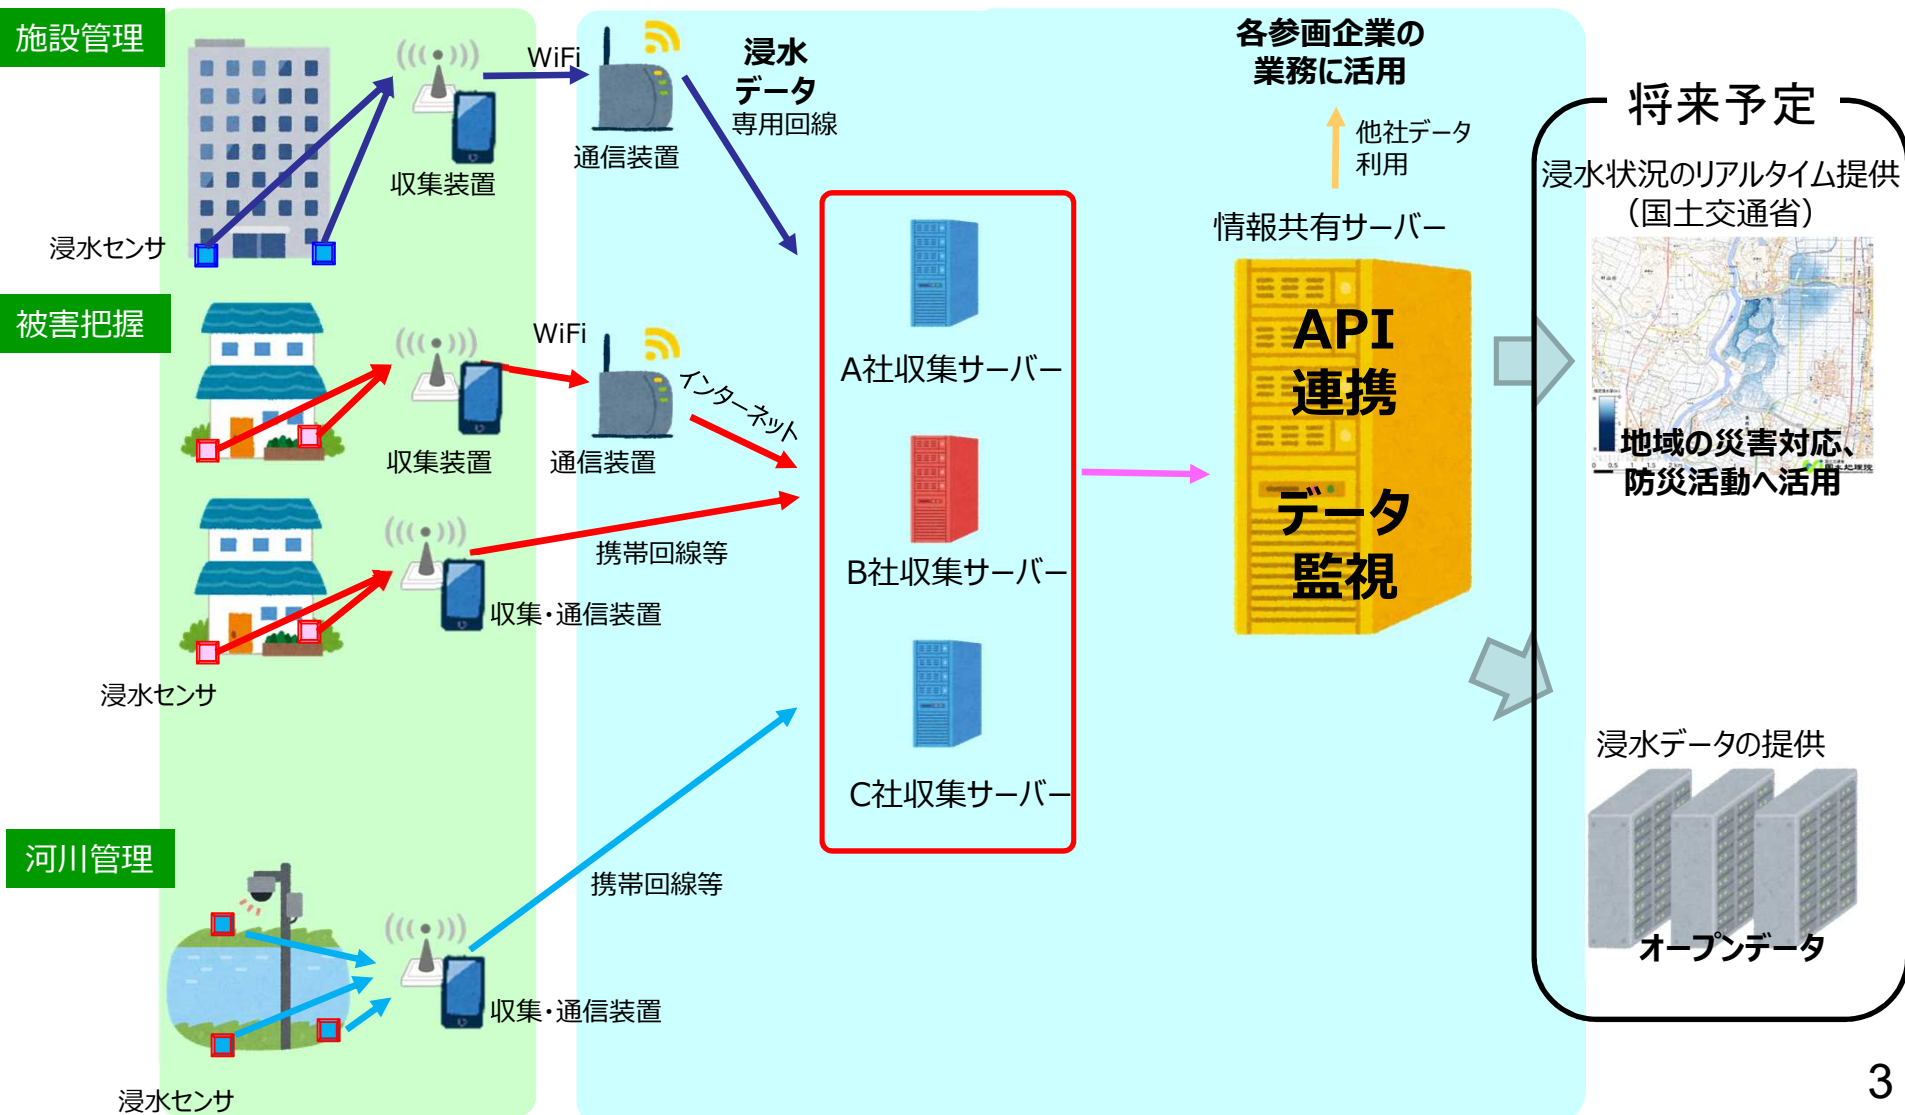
施設管理

WiFi

浸水データ
専用回線

収集装置

通信装置

浸水センサ

被害把握

WiFi

インターネット

収集装置

通信装置

携帯回線等

収集・通信装置

浸水センサ

河川管理

携帯回線等

収集・通信装置

浸水センサ

A社収集サーバー

B社収集サーバー

C社収集サーバー

各参画企業の
業務に活用

他社データ
利用

情報共有サーバー

API
連携

データ
監視

将来予定

浸水状況のリアルタイム提供
（国土交通省）

地域の災害対応、
防災活動へ活用

浸水データの提供

オープンデータ

3